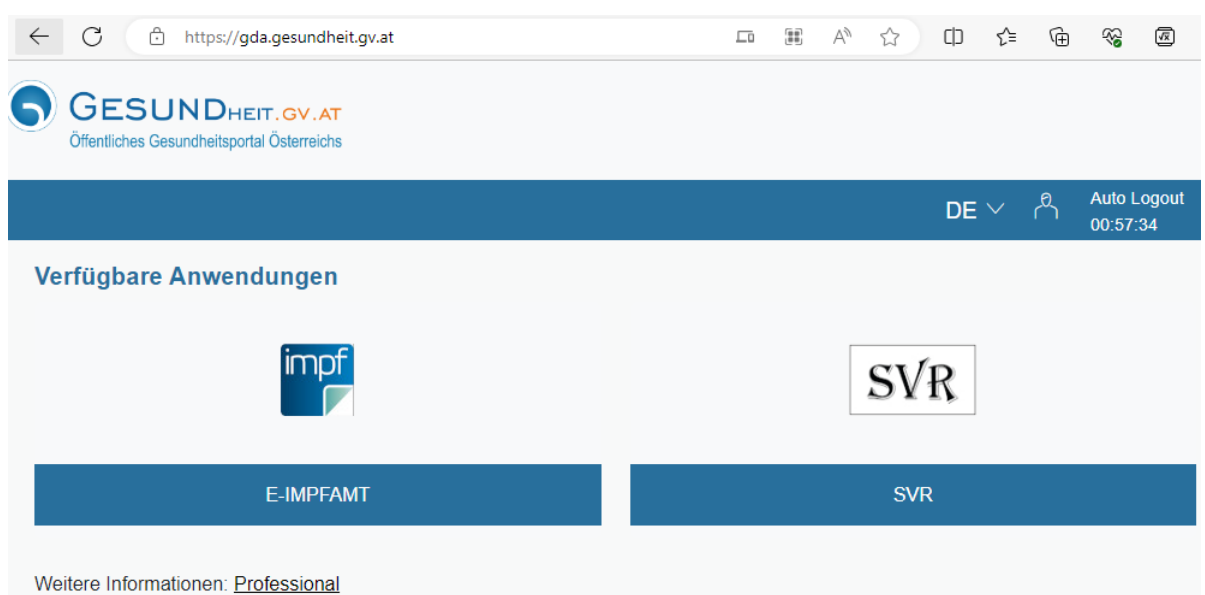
https://gda.gesundheit.gv.at

GESUNDHEIT.GV.AT
Öffentliches Gesundheitsportal Österreichs

DE
Auto Logout
00:57:34

Verfügbare Anwendungen

impf

SVR

E-IMPFAMT

SVR

Weitere Informationen: Professional